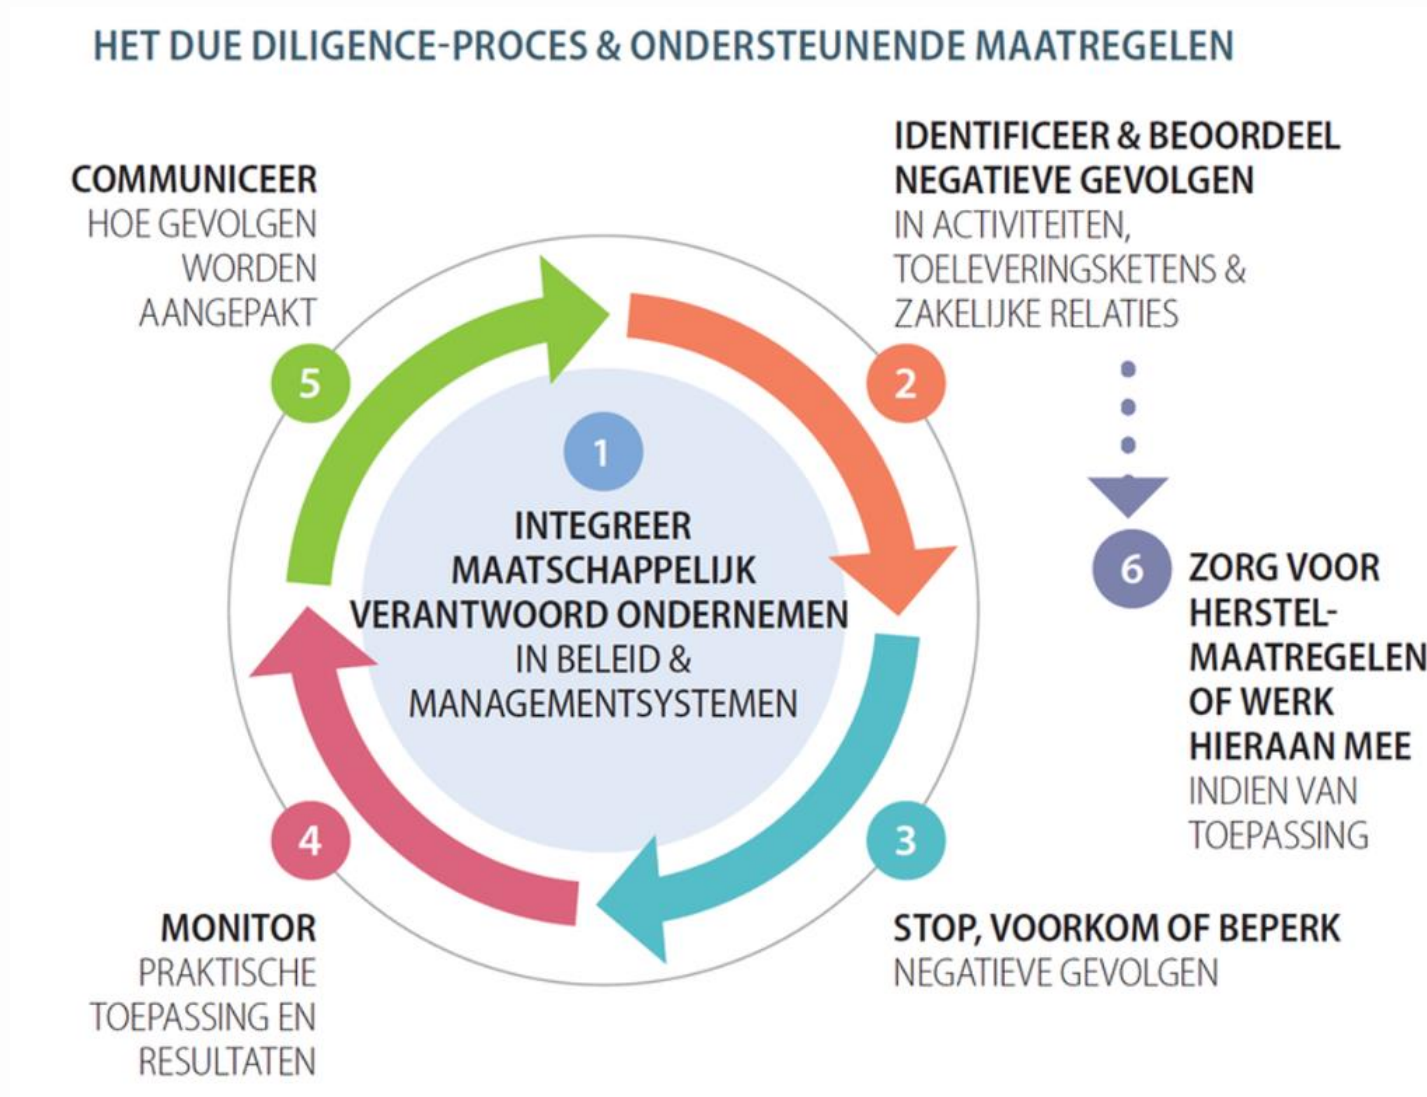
HET DUE DILIGENCE-PROCES & ONDERSTEUNENDE MAATREGELEN

1
INTEGREER MAATSCHAPPELIJK VERANTWOORD ONDERNEMEN IN BELEID & MANAGEMENTSYSTEMEN

2
IDENTIFICEER & BEOORDEEL NEGATIEVE GEVOLGEN IN ACTIVITEITEN, TOELEVERINGSKETENS & ZAKELIJKE RELATIES

3
STOP, VOORKOM OF BEPERK NEGATIEVE GEVOLGEN

4
MONITOR PRAKTISCHE TOEPASSING EN RESULTATEN

5
COMMUNICEER HOE GEVOLGEN WORDEN AANGEPAKT

6
ZORG VOOR HERSTELMAATREGELEN OF WERK HIERAAN MEE INDIEN VAN TOEPASSING